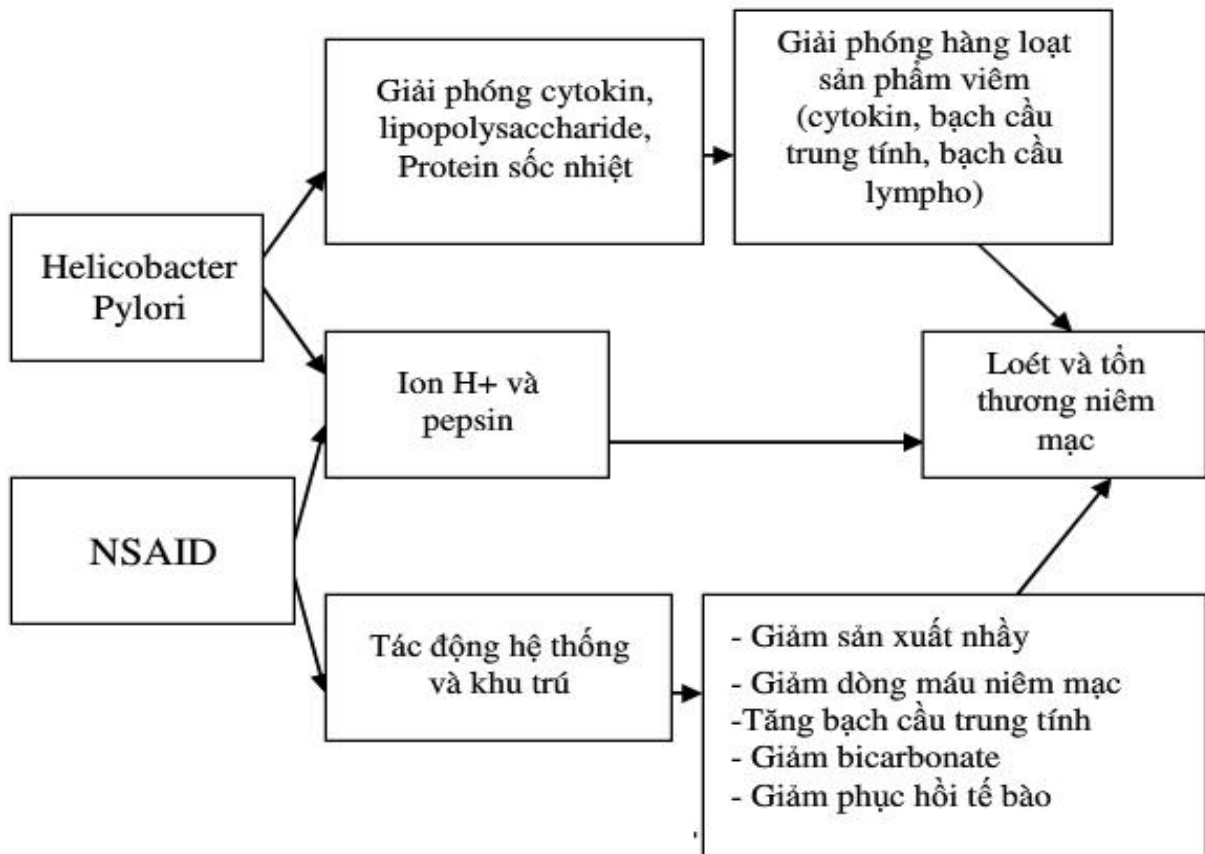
Helicobacter Pylori

Giải phóng cytokin, lipopolysaccharide, Protein sốc nhiệt

Giải phóng hàng loạt sản phẩm viêm (cytokin, bạch cầu trung tính, bạch cầu lympho)

Ion H+ và pepsin

Loét và tổn thương niêm mạc

NSAID

Tác động hệ thống và khu trú

- Giảm sản xuất nhầy
- Giảm dòng máu niêm mạc
-Tăng bạch cầu trung tính
- Giảm bicarbonate
- Giảm phục hồi tế bào